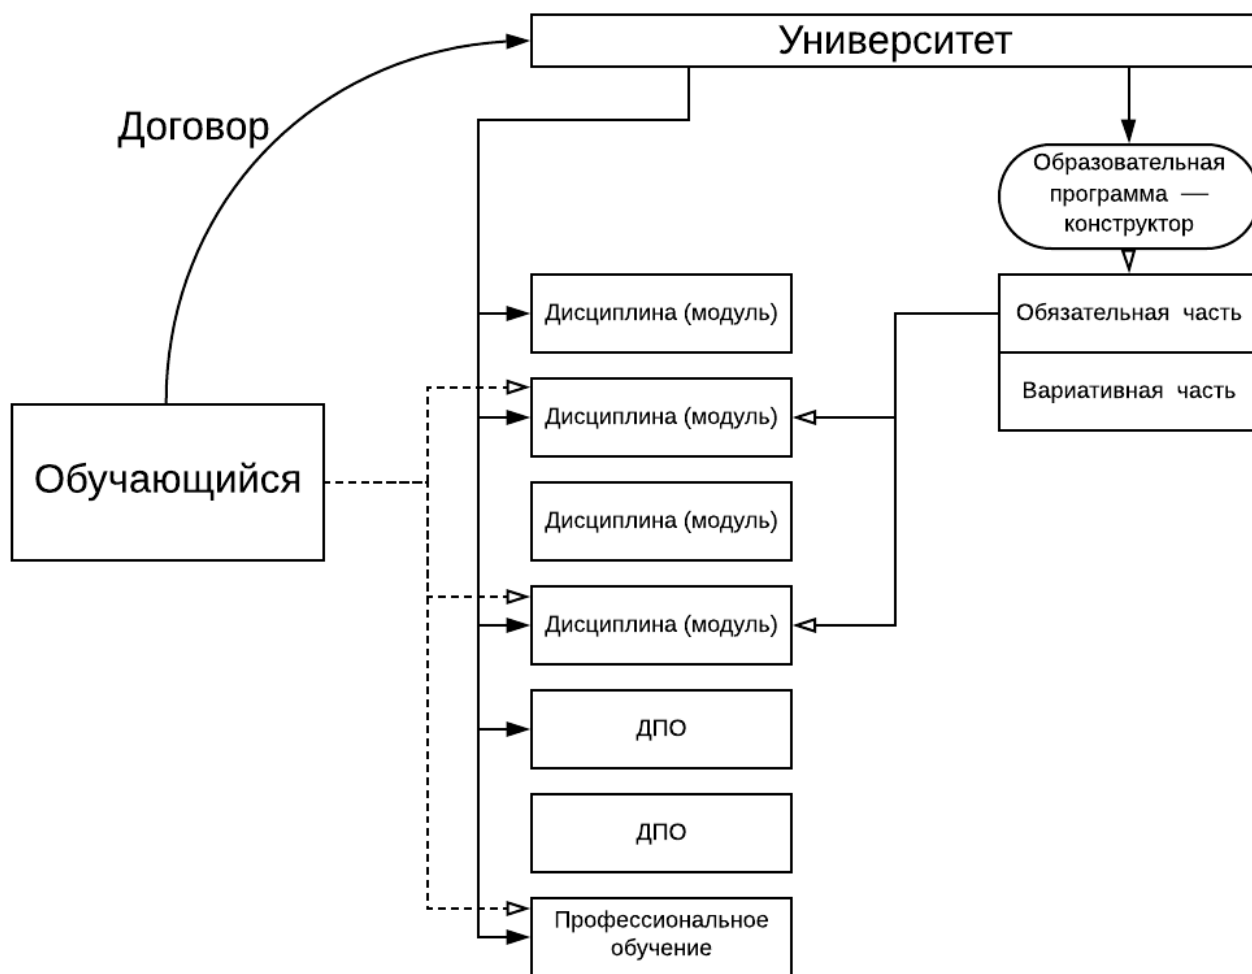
Университет

Договор

Образовательная программа — конструктор

Дисциплина (модуль)

Обязательная часть

Вариативная часть

Дисциплина (модуль)

Обучающийся

Дисциплина (модуль)

Дисциплина (модуль)

ДПО

ДПО

Профессиональное обучение